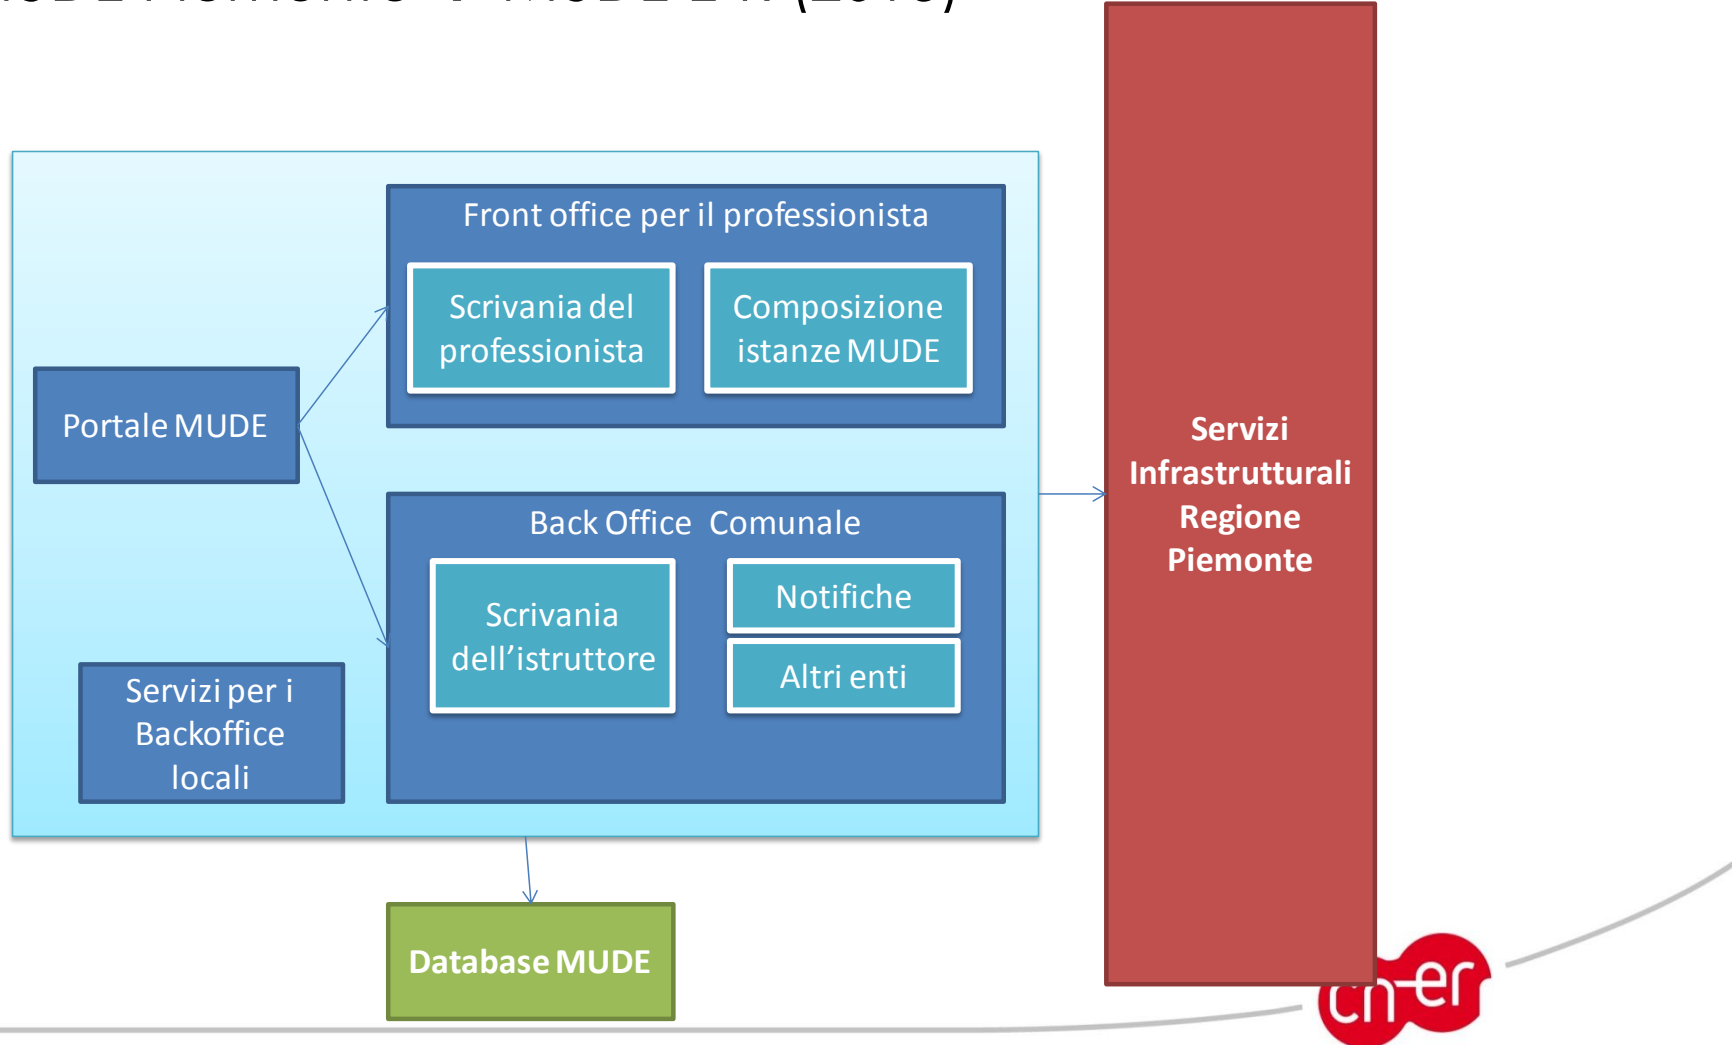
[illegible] (20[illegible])

Front office per il professionista

Scrivania del professionista

Composizione istanze MUDE

Portale MUDE

Back Office Comunale

Scrivania dell’istruttore

Notifiche

Altri enti

Servizi per i Backoffice locali

Servizi Infrastrutturali Regione Piemonte

Database MUDE

cn-er